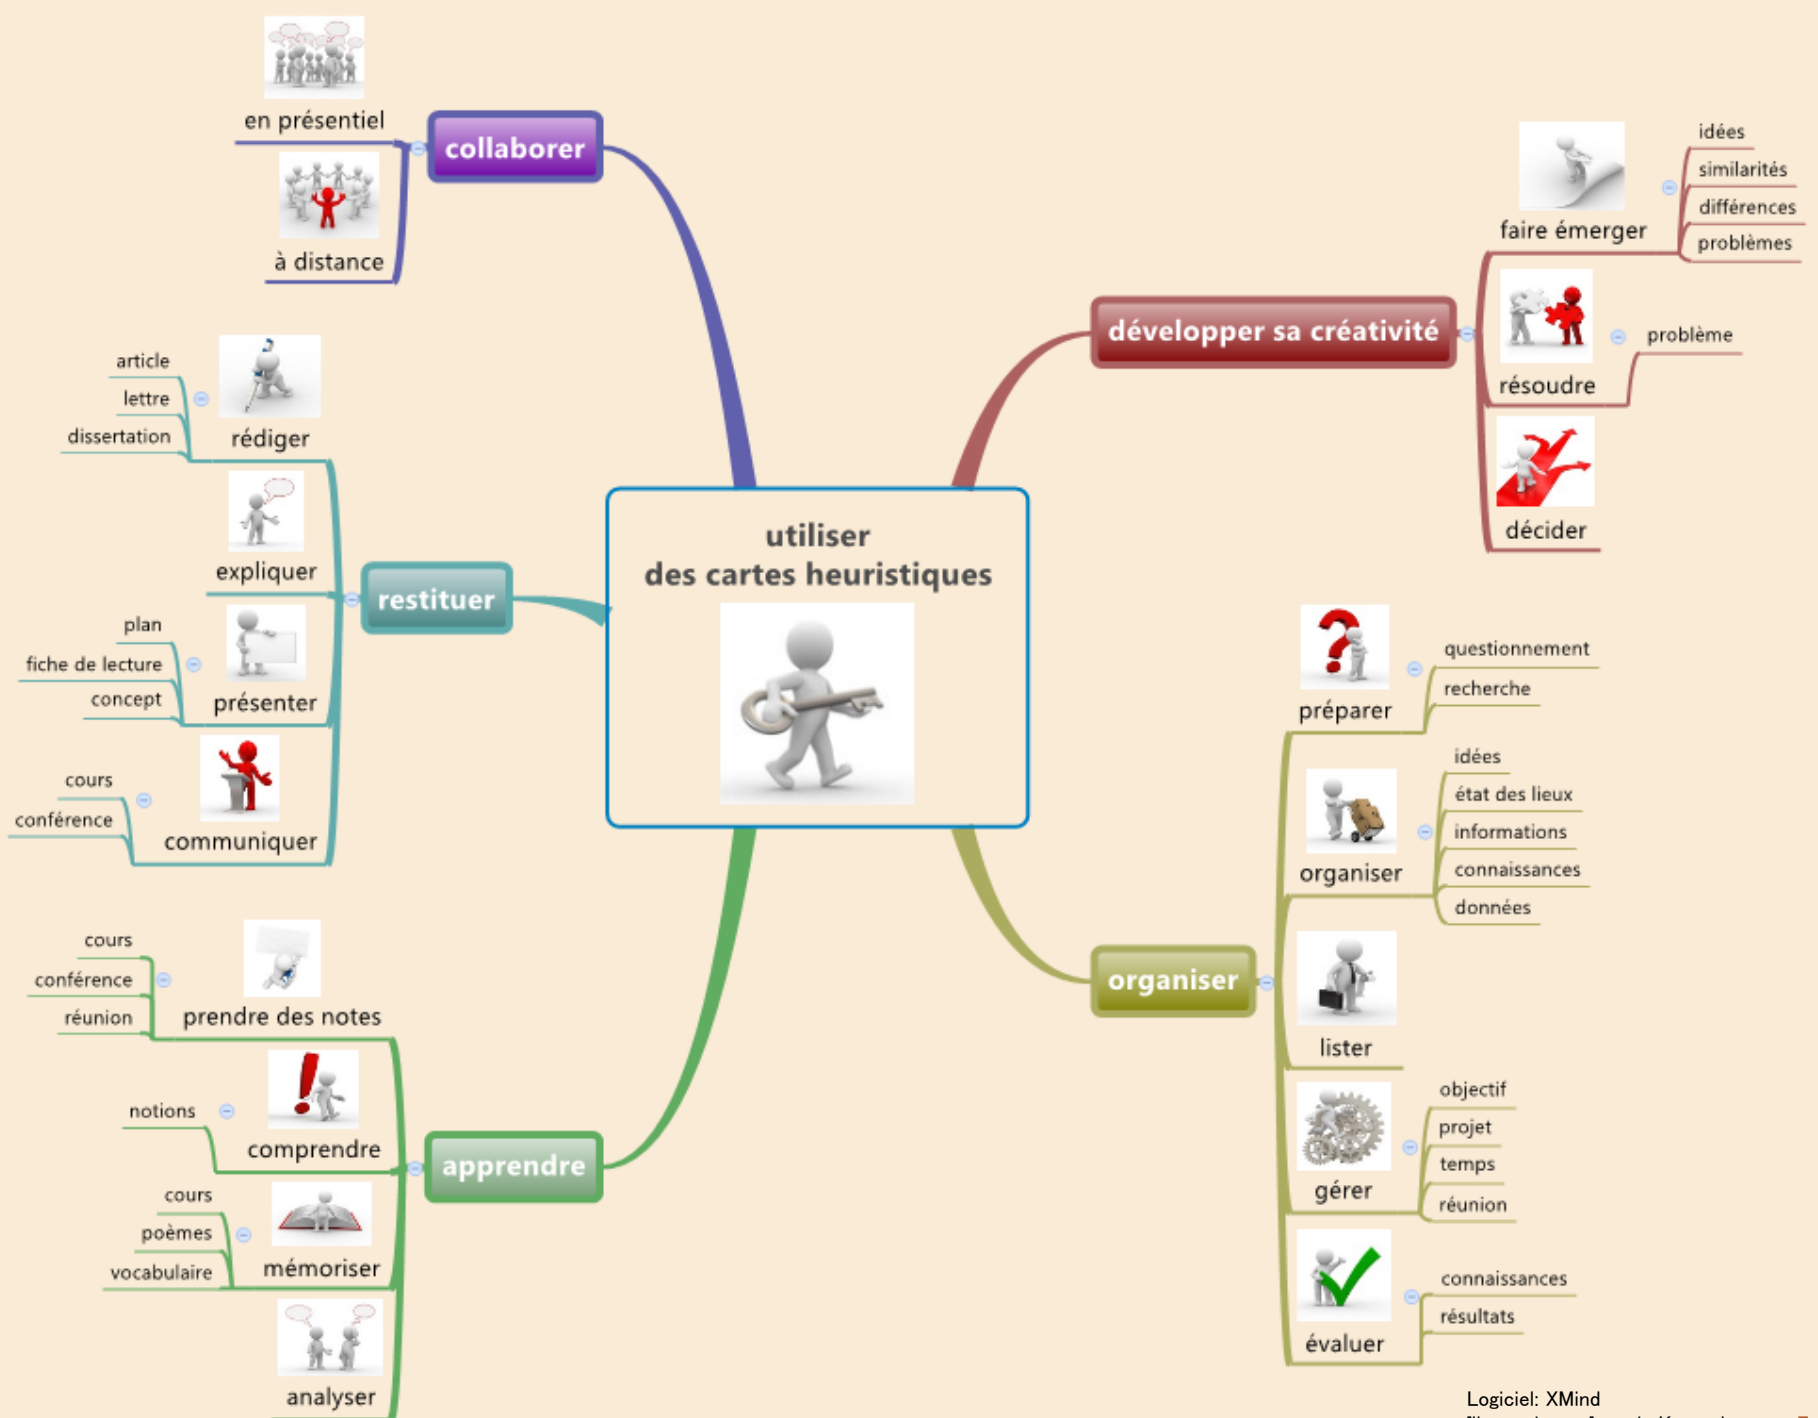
utiliser
des cartes heuristiques

collaborer

en présentiel

à distance

restituer

article
lettre
dissertation
rédiger

expliquer

plan
fiche de lecture
concept
présenter

cours
conférence
communiquer

apprendre

cours
conférence
réunion
prendre des notes

notions
comprendre

cours
poèmes
vocabulaire
mémoriser

analyser

développer sa créativité

faire émerger
idées
similarités
différences
problèmes

résoudre
problème

décider

organiser

préparer
questionnement
recherche

organiser
idées
état des lieux
informations
connaissances
données

lister

gérer
objectif
projet
temps
réunion

évaluer
connaissances
résultats

Logiciel: XMind
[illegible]